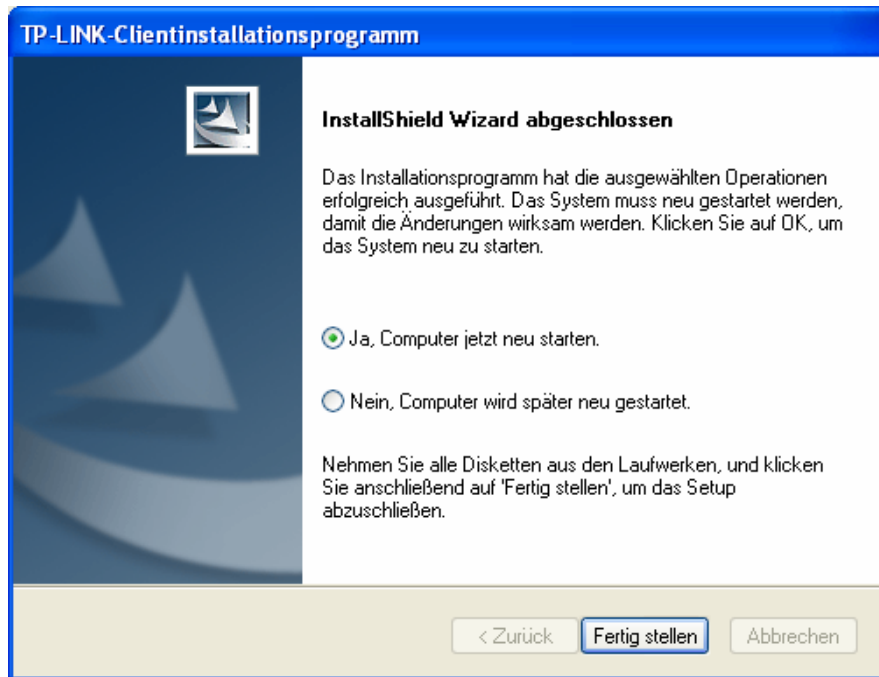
TP-LINK-Clientinstallationsprogramm

InstallShield Wizard abgeschlossen

Das Installationsprogramm hat die ausgewählten Operationen erfolgreich ausgeführt. Das System muss neu gestartet werden, damit die Änderungen wirksam werden. Klicken Sie auf OK, um das System neu zu starten.

Ja, Computer jetzt neu starten.

Nein, Computer wird später neu gestartet.

Nehmen Sie alle Disketten aus den Laufwerken, und klicken Sie anschließend auf 'Fertig stellen', um das Setup abzuschließen.

< Zurück

Fertig stellen

Abbrechen